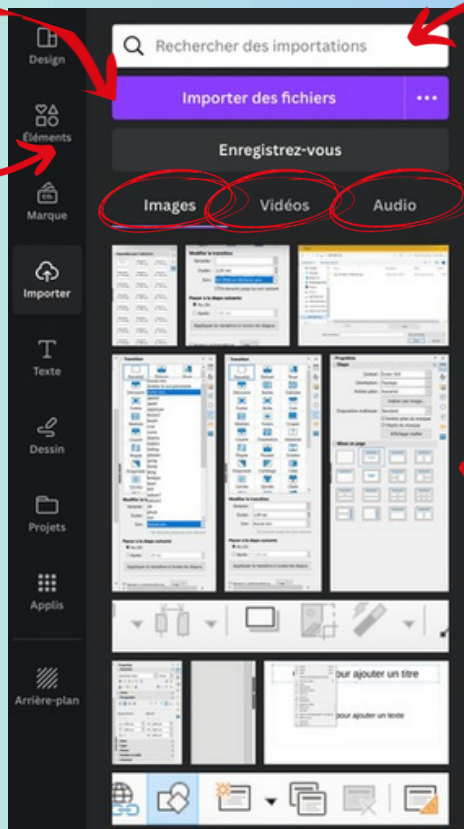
Design

Éléments

Marque

Importer

Texte

Dessin

Projets

Applis

Arrière-plan

Rechercher des importations

Importer des fichiers

Enregistrez-vous

Images

Vidéos

Audio

our ajouter un titre

our ajouter un texte